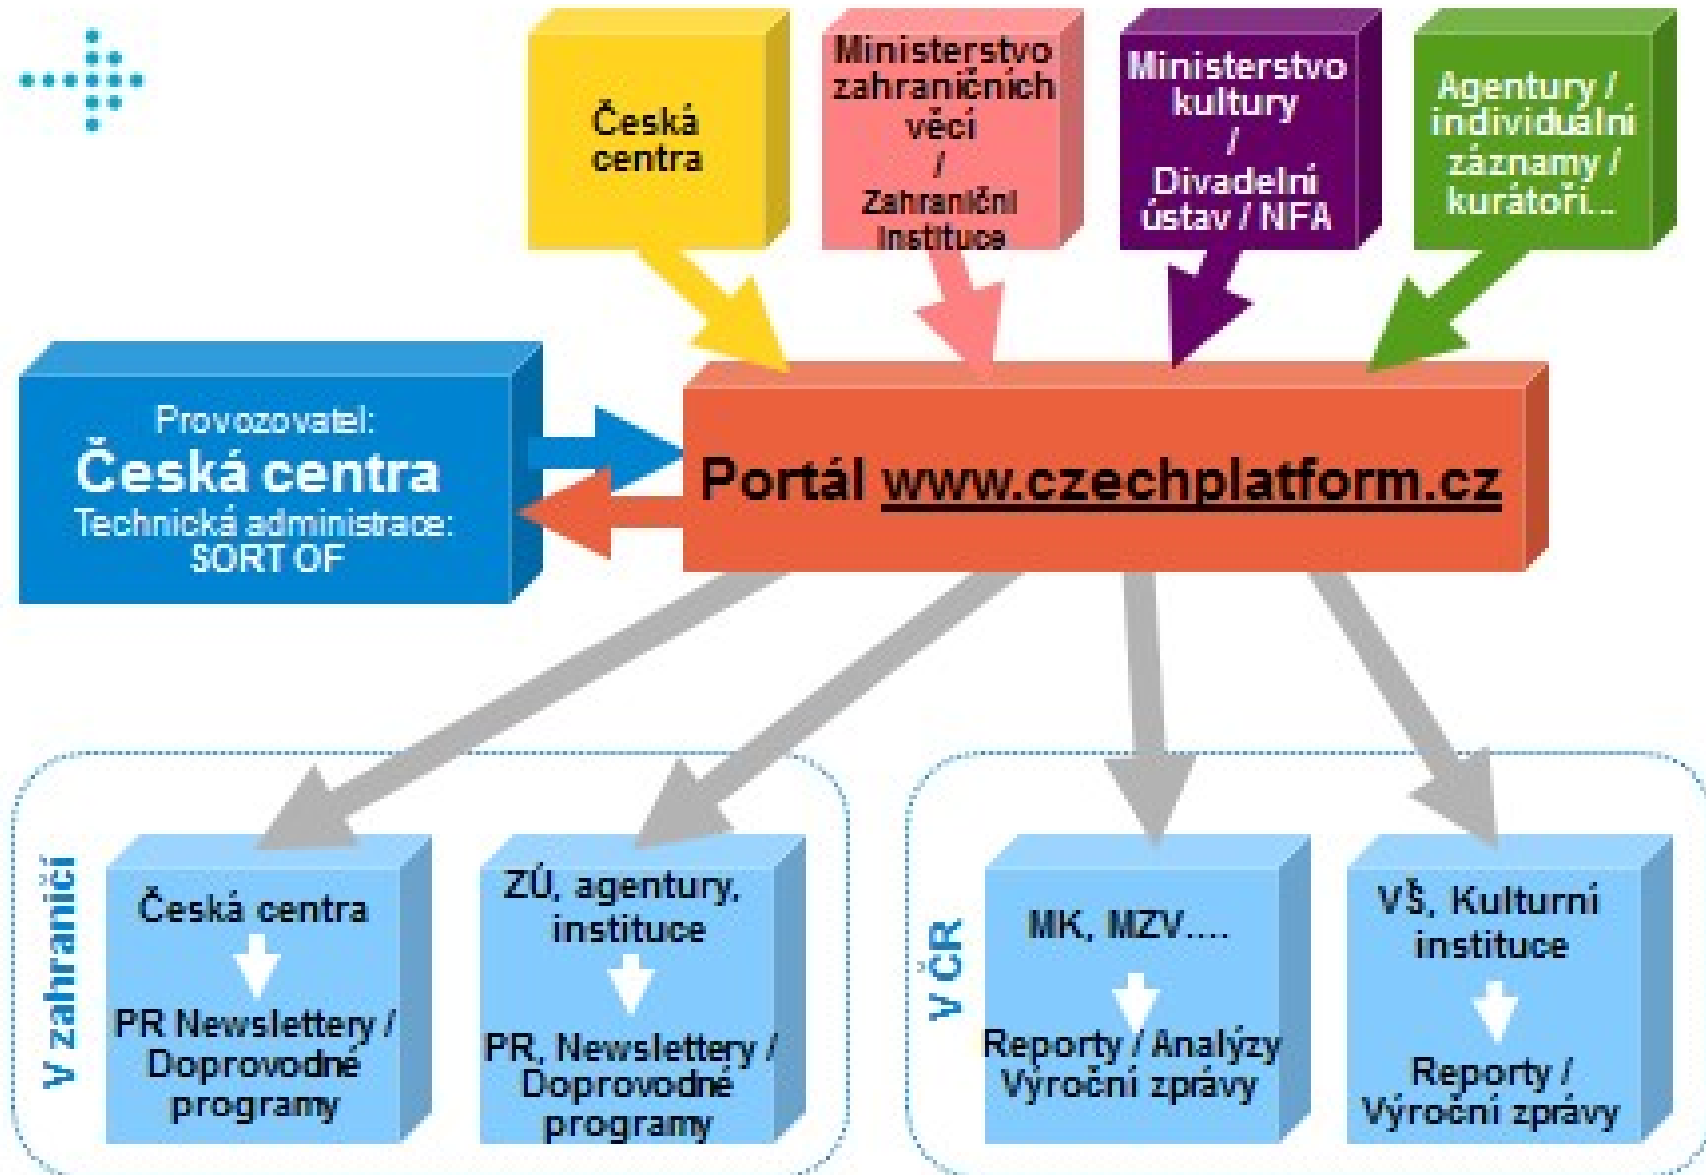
Česká centra

Ministerstvo zahraničních věcí / Zahraniční instituce

Ministerstvo kultury / Divadelní ústav / NFA

Agentury / individuální záznamy / kurátoři...

Provozovatel:
Česká centra
Technická administrace:
SORT OF

Portál www.czechplatform.cz

V zahraničí

Česká centra
PR Newslettery / Doprovodné programy

ZÚ, agentury, instituce
PR, Newslettery / Doprovodné programy

V ČR

MK, MZV....
Reporty / Analýzy Výroční zprávy

VŠ, Kulturní instituce
Reporty / Výroční zprávy